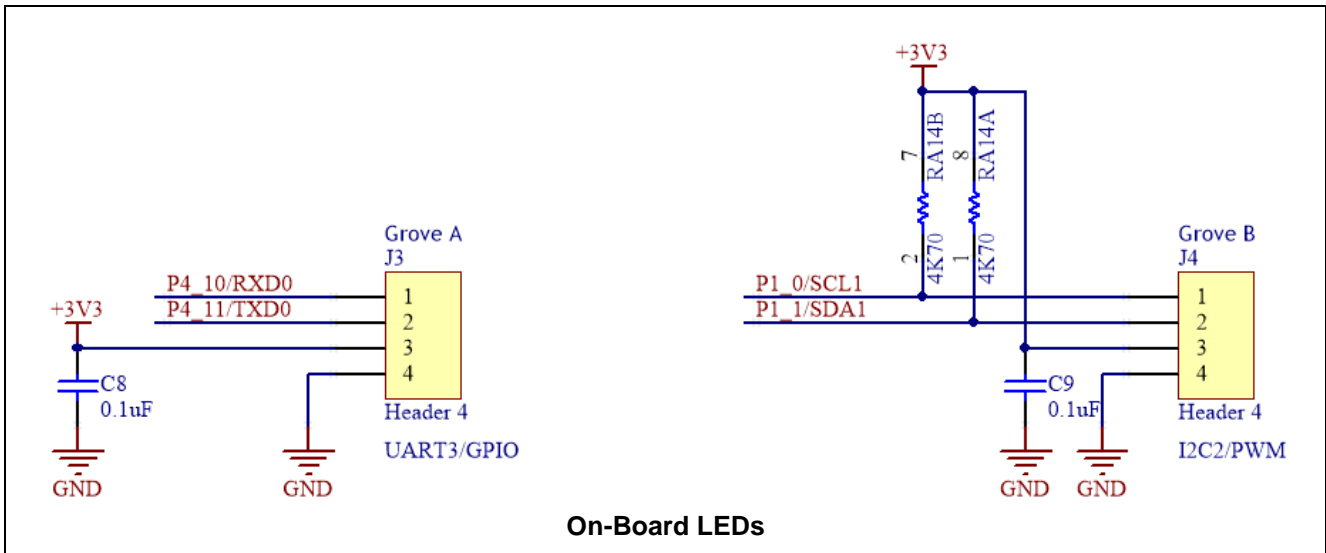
+3V3
RA14B
RA14A
7
8
2
1
4K70
4K70
Grove A
J3
P4_10/RXD0
P4_11/TXD0
+3V3
1
2
3
4
C8
0.1uF
Header 4
UART3/GPIO
GND
GND
Grove B
J4
P1_0/SCL1
P1_1/SDA1
1
2
3
4
C9
0.1uF
Header 4
I2C2/PWM
GND
GND
On-Board LEDs